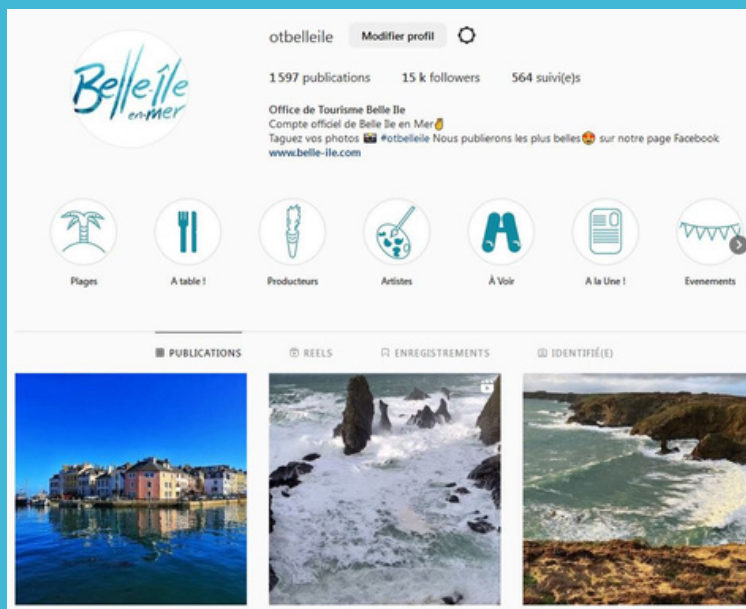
Belle-île en mer

otbelleile Modifier profil

1 597 publications 15 k followers 564 suivi(e)s

Office de Tourisme Belle Ile
Compte officiel de Belle Ile en Mer👌
Taguez vos photos 📷 #otbelleile Nous publierons les plus belles😍 sur notre page Facebook
www.belle-ile.com

Plages A table ! Producteurs Artistes À Voir A la Une ! Evenements

PUBLICATIONS REELS ENREGISTREMENTS IDENTIFIÉ(E)